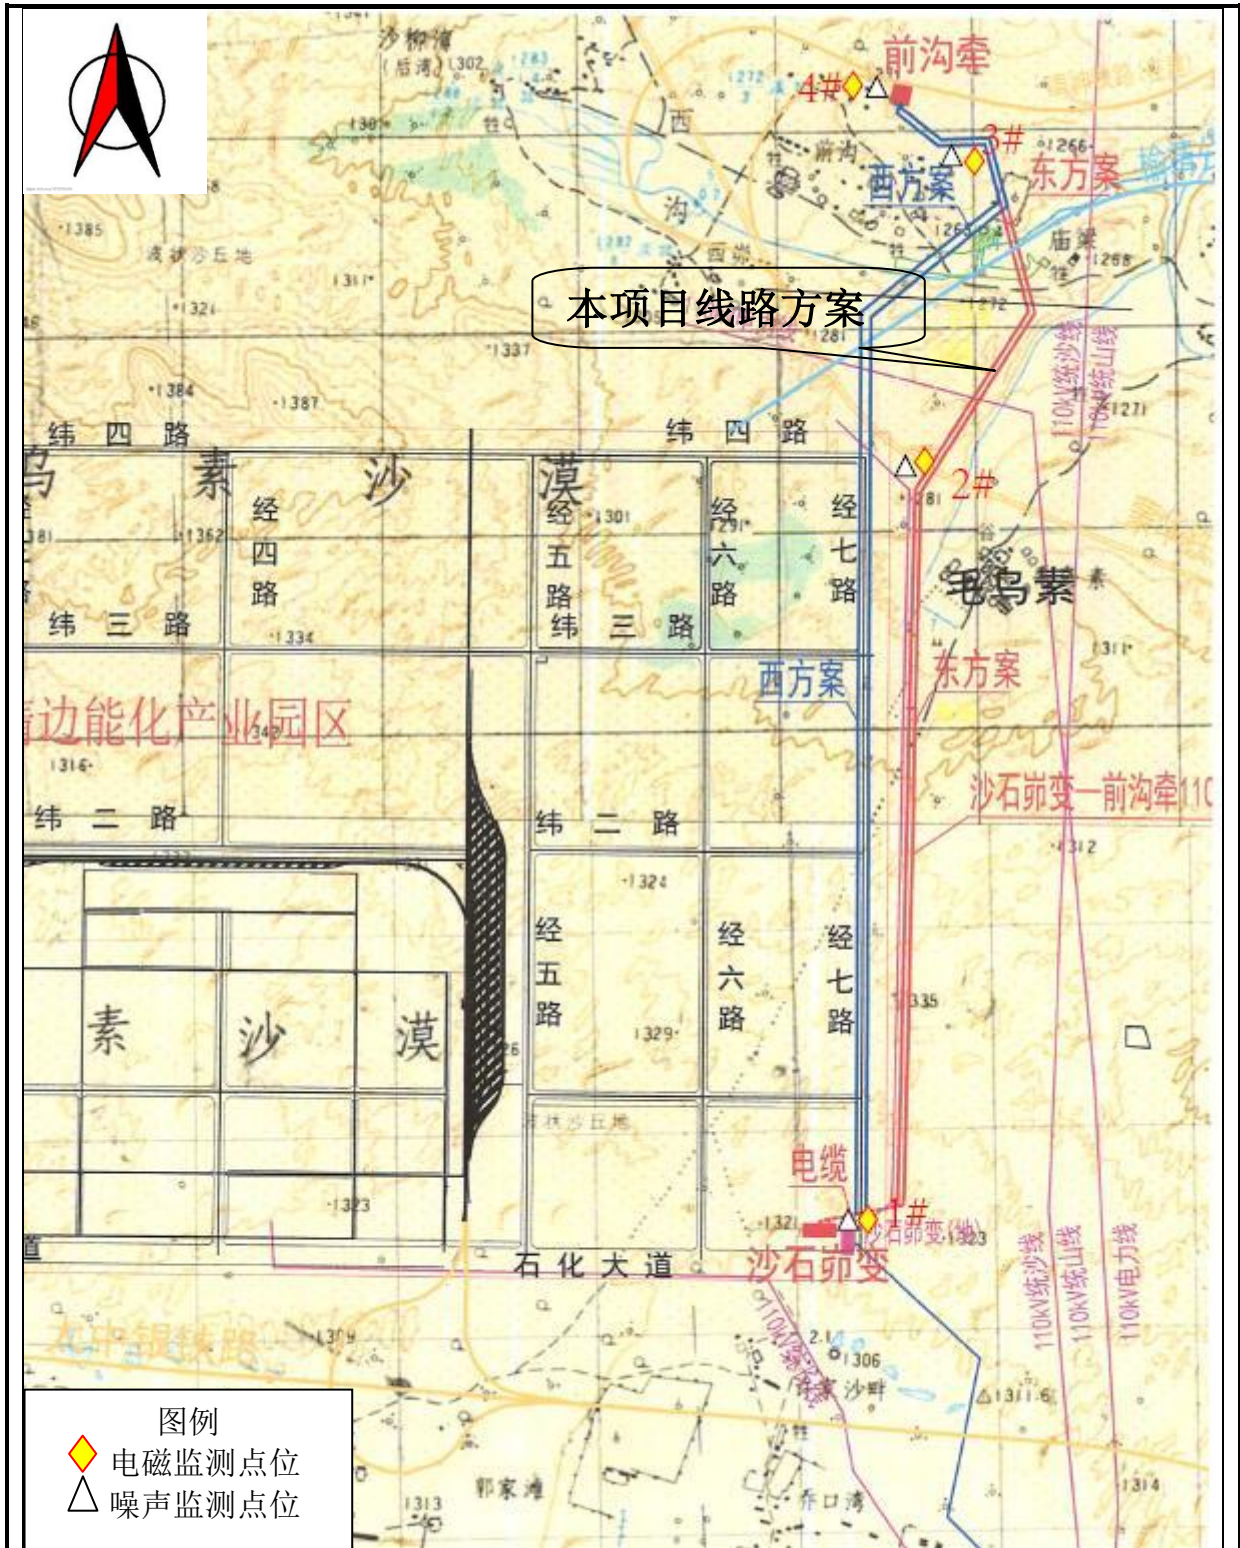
沙柳湾
(后湾)
前沟牵
4#
3#
西
东方案
西方案
沟
庙渠
本项目线路方案
1385
浅被沙丘地
1311
1321
1337
1384
1387
纬 四 路
纬 四 路
乌 素 沙 漠
经四路
经五路
经六路
经七路
2#
毛乌素
纬 三 路
纬 三 路
1334
西方案
东方案
靖边能化产业园区
1316
沙石峁变—前沟牵110
纬 二 路
纬 二 路
1312
1324
经五路
经六路
经七路
素 沙 漠
1329
1335
电缆
1#
沙石峁变(拟)
1323
1321
石 化 大 道
沙石峁变
110kV统沙线
110kV统山线
110kV电力线
110kV统沙线
110kV统山线
1306
1309
1311.6
1313
郭家滩
1314
图例
电磁监测点位
噪声监测点位